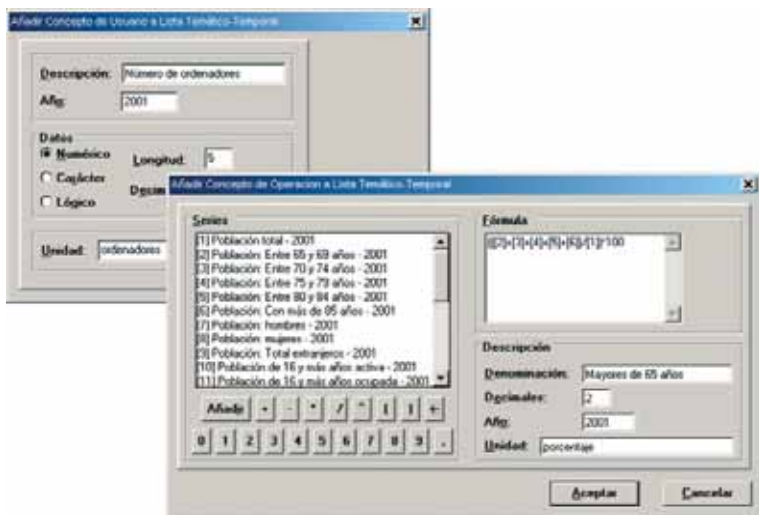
Añadir Concepto de Usuario a Lista Temático-Temporal

Descripción: Número de ordenadores
Año: 2001

Datos
Numérico
Carácter
Lógico
Longitud: 5
Decim

Unidad: ordenadores

Añadir Concepto de Operacion a Lista Temático-Temporal

Series
[1] Población total - 2001
[2] Población: Entre 65 y 69 años - 2001
[3] Población: Entre 70 y 74 años - 2001
[4] Población: Entre 75 y 79 años - 2001
[5] Población: Entre 80 y 84 años - 2001
[6] Población: Con más de 85 años - 2001
[7] Población: hombres - 2001
[8] Población: mujeres - 2001
[9] Población: Total extranjeros - 2001
[10] Población de 16 y más años activa - 2001
[11] Población de 16 y más años ocupada - 2001

Añadir + - * / ^ ( ) ←
0 1 2 3 4 5 6 7 8 9 .

Fórmula
([2]+[3]+[4]+[5]+[6])/[1]*100

Descripción
Denominación: Mayores de 65 años
Decimales: 2
Año: 2001
Unidad: porcentaje

Aceptar
Cancelar